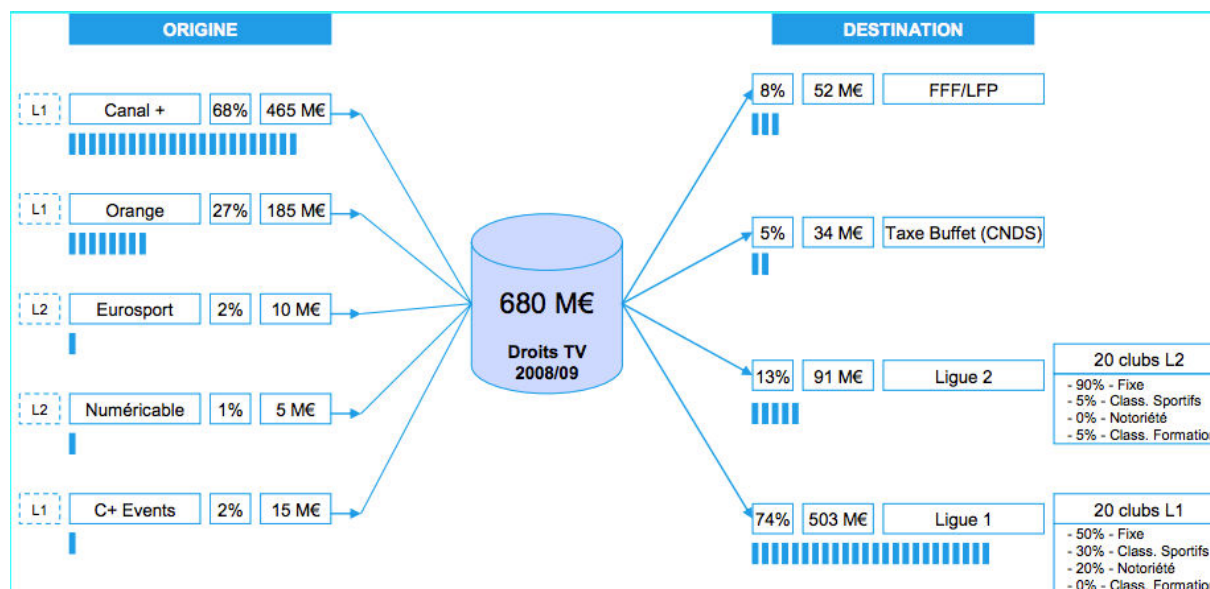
ORIGINE

DESTINATION

L1 Canal + 68% 465 M€

L1 Orange 27% 185 M€

L2 Eurosport 2% 10 M€

L2 Numéricable 1% 5 M€

L1 C+ Events 2% 15 M€

680 M€

Droits TV 2008/09

8% 52 M€ FFF/LFP

5% 34 M€ Taxe Buffet (CNDS)

13% 91 M€ Ligue 2

20 clubs L2
- 90% - Fixe
- 5% - Class. Sportifs
- 0% - Notoriété
- 5% - Class. Formatio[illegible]

74% 503 M€ Ligue 1

20 clubs L1
- 50% - Fixe
- 30% - Class. Sportifs
- 20% - Notoriété
- 0% - Class. Formatio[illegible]